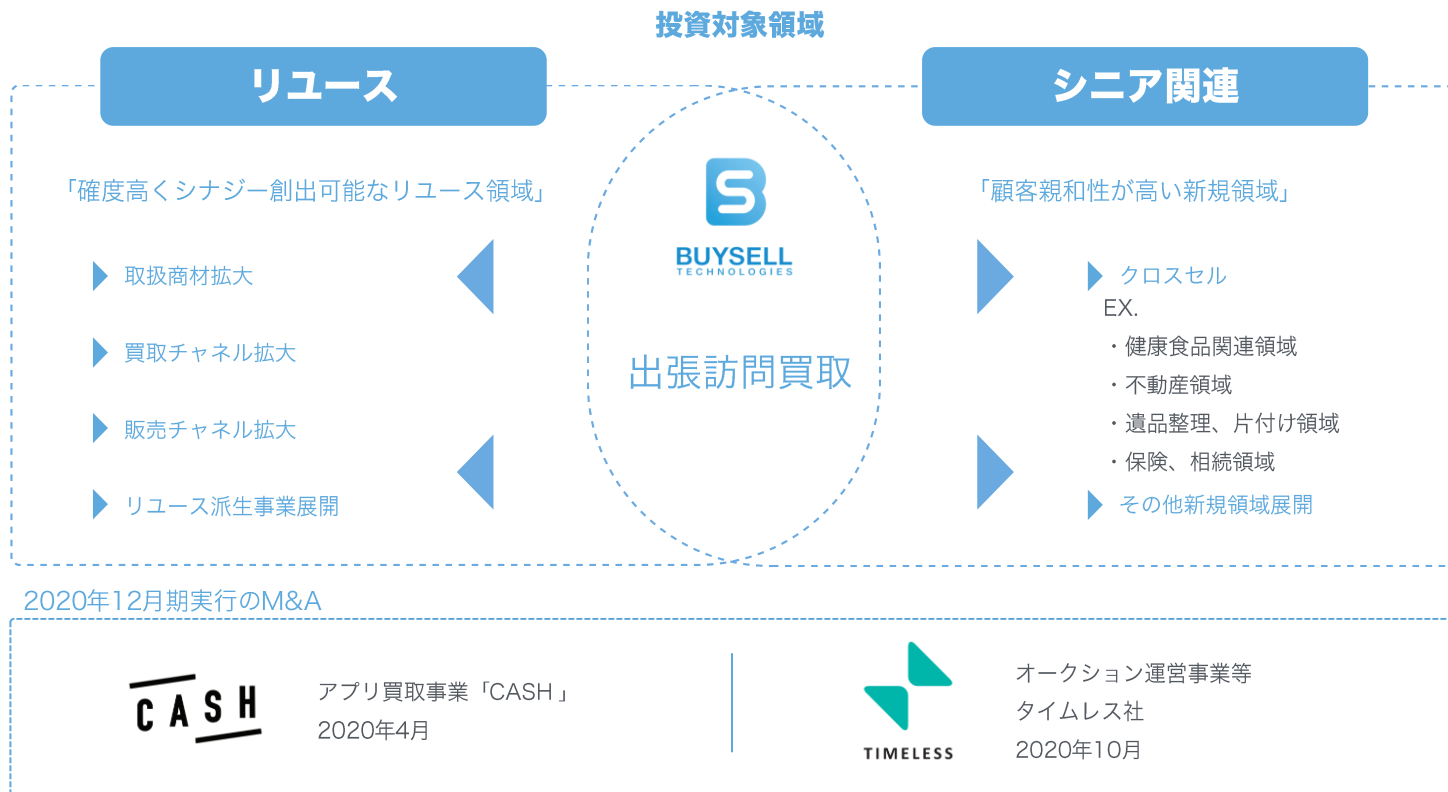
投資対象領域

リユース

シニア関連

「確度高くシナジー創出可能なリユース領域」

取扱商材拡大

買取チャネル拡大

販売チャネル拡大

リユース派生事業展開

BUYSELL
TECHNOLOGIES

出張訪問買取

「顧客親和性が高い新規領域」

クロスセル
EX.
・健康食品関連領域
・不動産領域
・遺品整理、片付け領域
・保険、相続領域

その他新規領域展開

2020年12月期実行のM&A

CASH

アプリ買取事業「CASH 」
2020年4月

TIMELESS

オークション運営事業等
タイムレス社
2020年10月